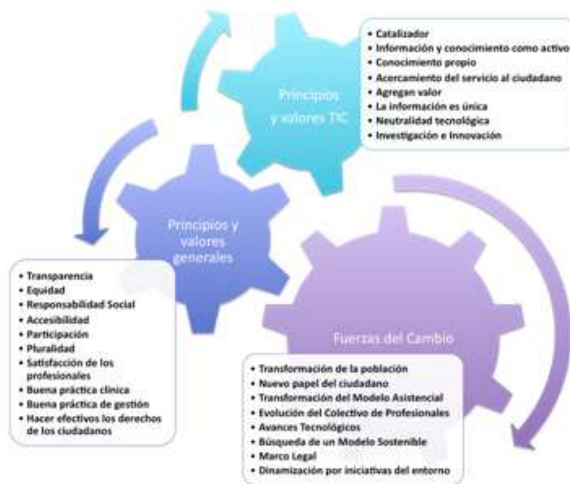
Principios y valores TIC

- Catalizador
- Información y conocimiento como activo
- Conocimiento propio
- Acercamiento del servicio al ciudadano
- Agregan valor
- La información es única
- Neutralidad tecnológica
- Investigación e Innovación

Principios y valores generales

- Transparencia
- Equidad
- Responsabilidad Social
- Accesibilidad
- Participación
- Pluralidad
- Satisfacción de los profesionales
- Buena práctica clínica
- Buena práctica de gestión
- Hacer efectivos los derechos de los ciudadanos

Fuerzas del Cambio

- Transformación de la población
- Nuevo papel del ciudadano
- Transformación del Modelo Asistencial
- Evolución del Colectivo de Profesionales
- Avances Tecnológicos
- Búsqueda de un Modelo Sostenible
- Marco Legal
- Dinamización por iniciativas del entorno